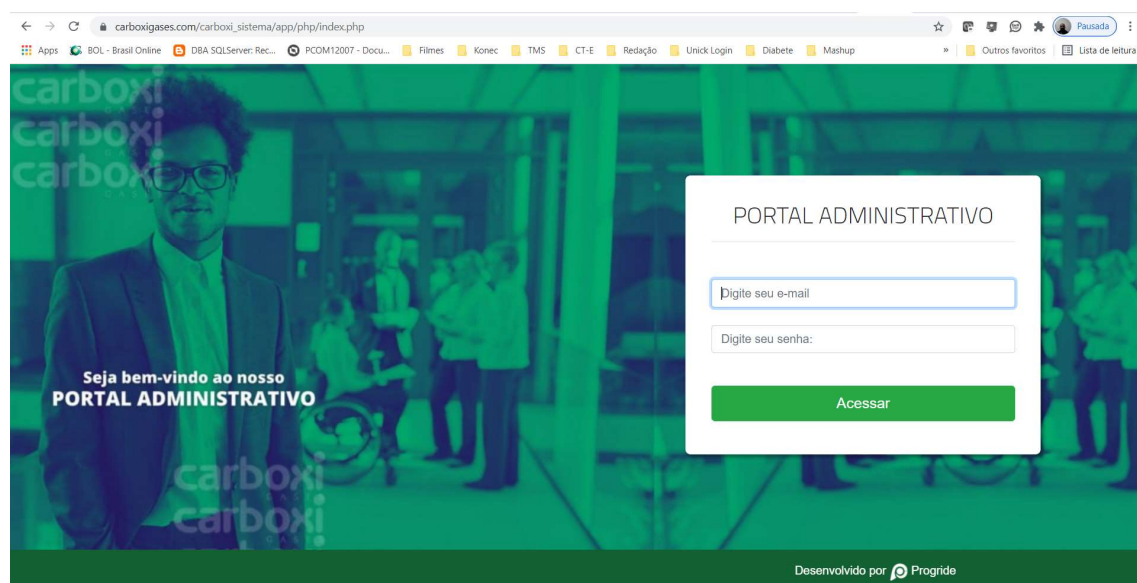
carboxigases.com/carboxi_sistema/app/php/index.php

Pausada

Apps BOL - Brasil Online DBA SQLServer: Rec... PCOM12007 - Docu... Filmes Konec TMS CT-E Redação Unick Login Diabete Mashup » Outros favoritos Lista de leitura

carboxi
carboxi
carboxi

Seja bem-vindo ao nosso
PORTAL ADMINISTRATIVO

carboxi
carboxi

PORTAL ADMINISTRATIVO

Digite seu e-mail

Digite seu senha:

Acessar

Desenvolvido por Progride